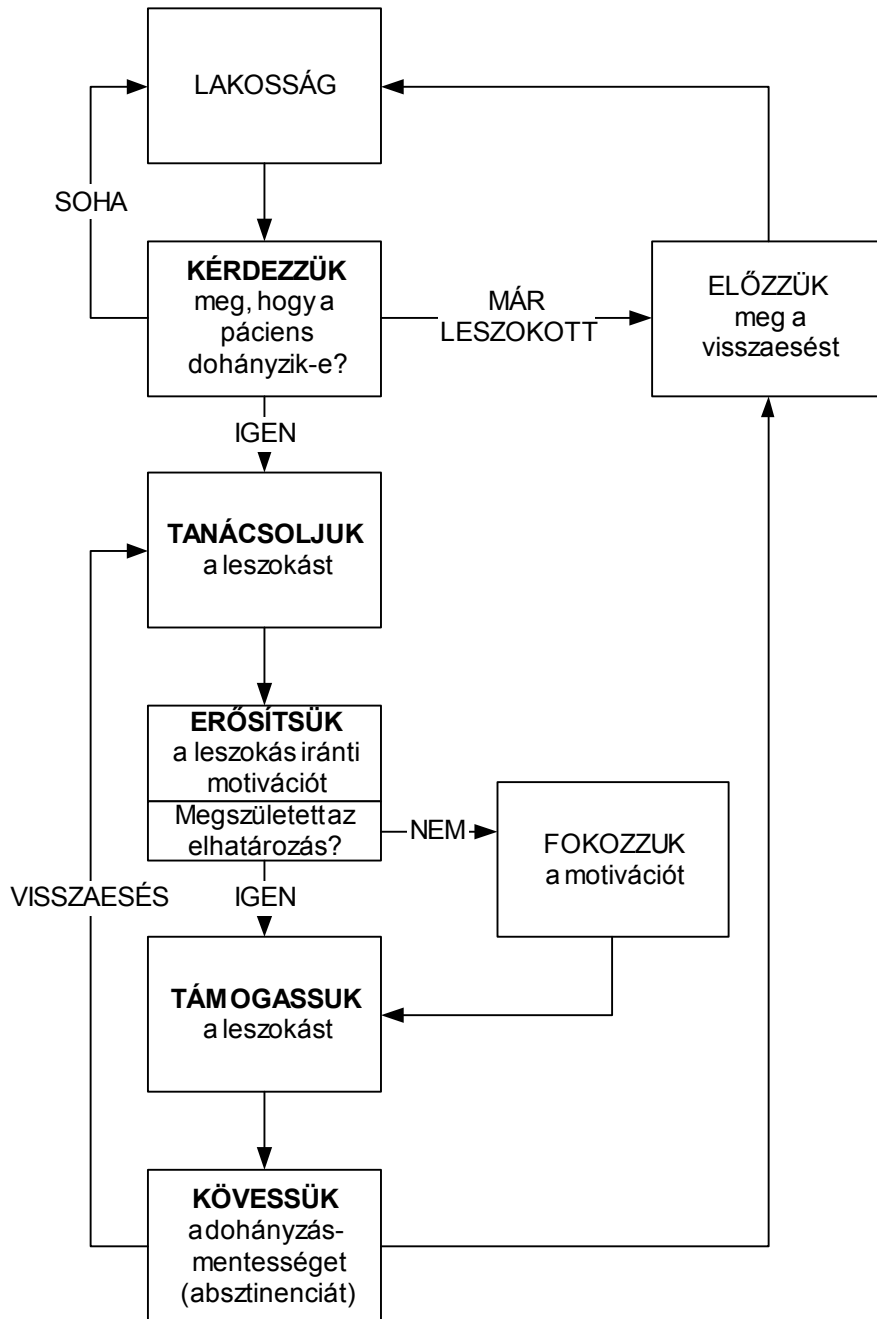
LAKOSSÁG

SOHA

KÉRDEZZÜK meg, hogy a páciens dohányzik-e?

MÁR LESZOKOTT

ELŐZZÜK meg a visszaesést

IGEN

TANÁCSOLJUK a leszokást

ERŐSÍTSÜK a leszokás iránti motivációt

Megszületett az elhatározás?

NEM

FOKOZZUK a motivációt

VISSZAESÉS

IGEN

TÁMOGASSUK a leszokást

KÖVESSÜK a dohányzásmentességet (absztinenciát)